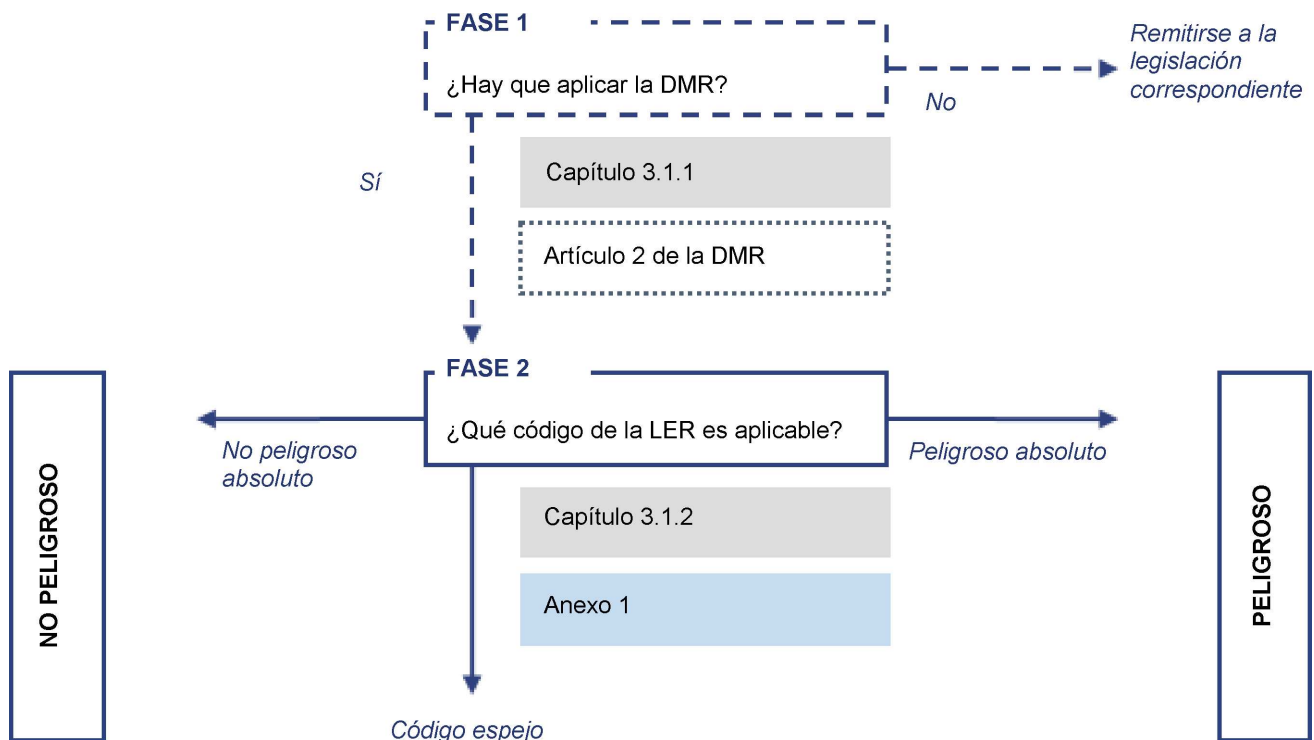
FASE 1

¿Hay que aplicar la DMR?

No

Remitirse a la legislación correspondiente

Sí

Capítulo 3.1.1

Artículo 2 de la DMR

FASE 2

¿Qué código de la LER es aplicable?

No peligroso absoluto

Peligroso absoluto

Capítulo 3.1.2

Anexo 1

NO PELIGROSO

PELIGROSO

Código espejo